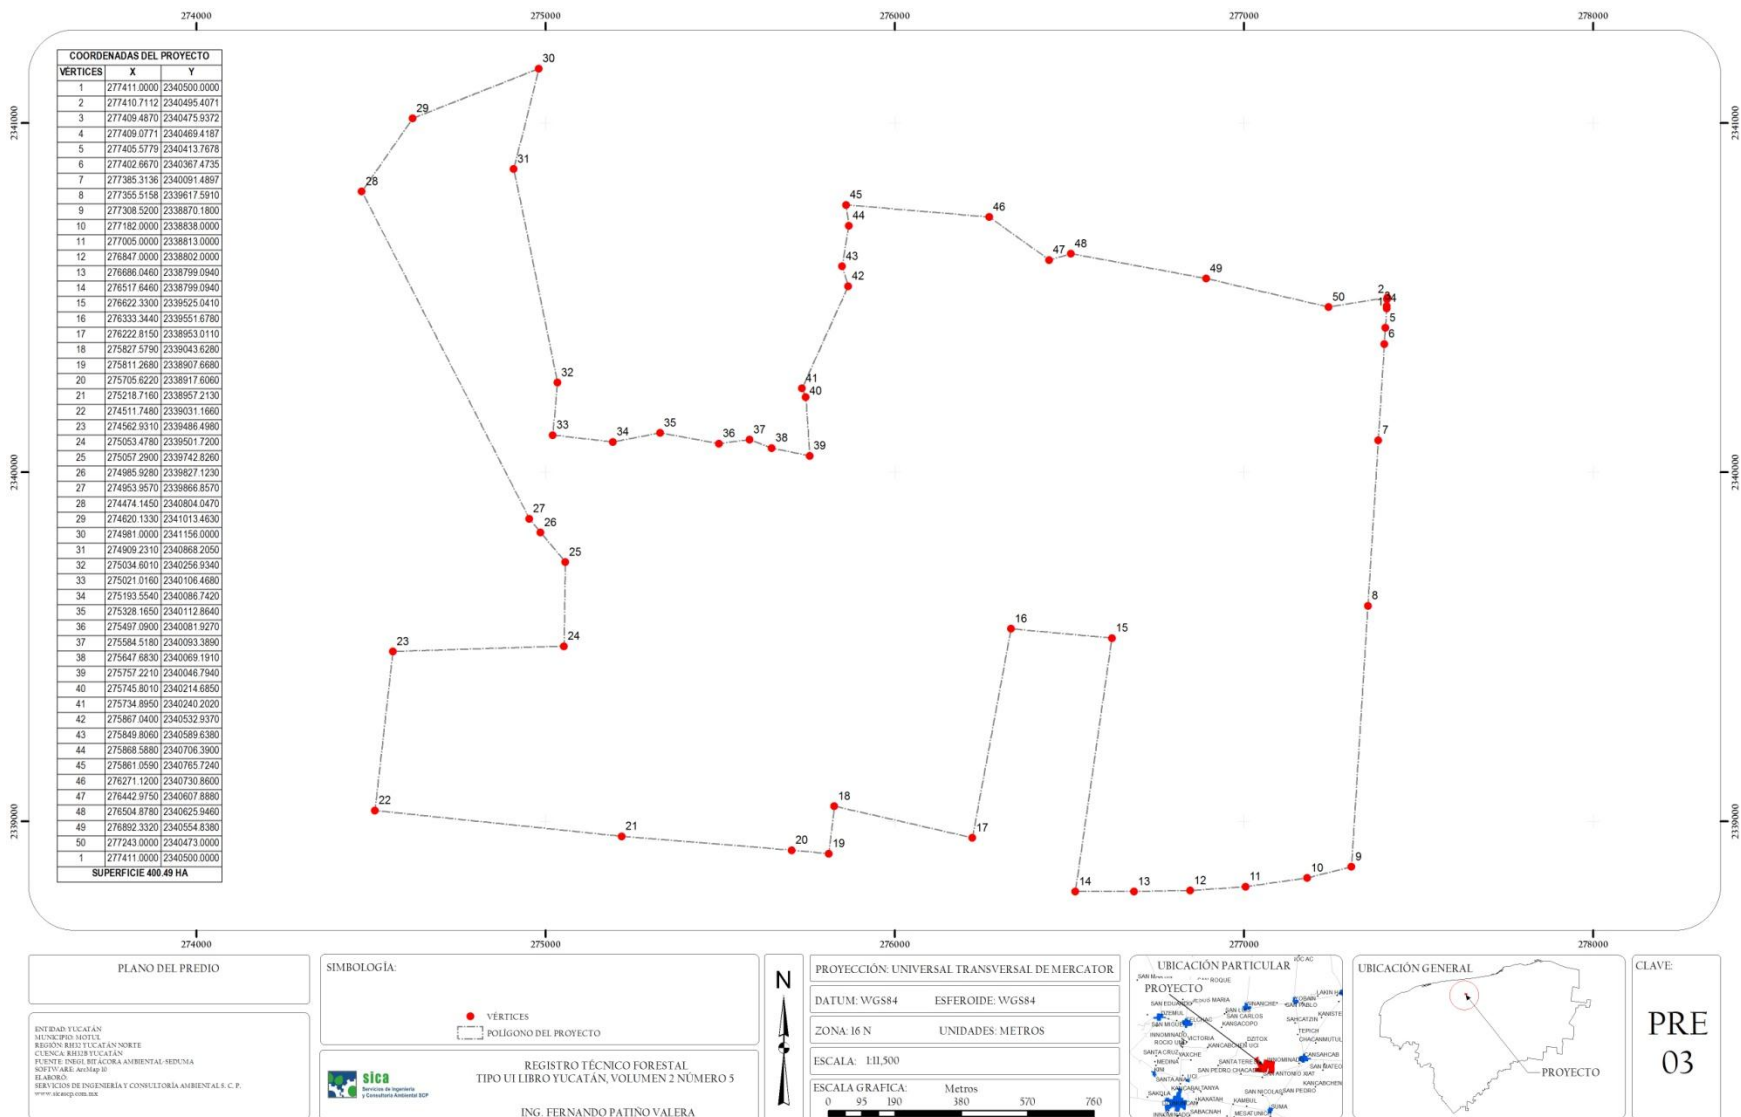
274000 275000 276000 277000 278000

| COORDENADAS DEL PROYECTO | | |
|---|---|---|
| VÉRTICES | X | Y |
| 1 | 277411.0000 | 2340500.0000 |
| 2 | 277410.7112 | 2340495.4071 |
| 3 | 277409.4870 | 2340475.9372 |
| 4 | 277409.0771 | 2340469.4187 |
| 5 | 277405.5779 | 2340413.7678 |
| 6 | 277402.6670 | 2340367.4735 |
| 7 | 277385.3136 | 2340091.4897 |
| 8 | 277355.5158 | 2339617.5910 |
| 9 | 277308.5200 | 2338870.1800 |
| 10 | 277182.0000 | 2338838.0000 |
| 11 | 277005.0000 | 2338813.0000 |
| 12 | 276847.0000 | 2338802.0000 |
| 13 | 276686.0460 | 2338799.0940 |
| 14 | 276517.6460 | 2338799.0940 |
| 15 | 276622.3300 | 2339525.0410 |
| 16 | 276333.3440 | 2339551.6780 |
| 17 | 276222.8150 | 2338953.0110 |
| 18 | 275827.5790 | 2339043.6280 |
| 19 | 275811.2680 | 2338907.6680 |
| 20 | 275705.6220 | 2338917.6060 |
| 21 | 275218.7160 | 2338957.2130 |
| 22 | 274511.7480 | 2339031.1660 |
| 23 | 274562.9310 | 2339486.4980 |
| 24 | 275053.4780 | 2339501.7200 |
| 25 | 275057.2900 | 2339742.8260 |
| 26 | 274985.9280 | 2339827.1230 |
| 27 | 274953.9570 | 2339866.8570 |
| 28 | 274474.1450 | 2340804.0470 |
| 29 | 274620.1330 | 2341013.4630 |
| 30 | 274981.0000 | 2341156.0000 |
| 31 | 274909.2310 | 2340868.2050 |
| 32 | 275034.6010 | 2340256.9340 |
| 33 | 275021.0160 | 2340106.4680 |
| 34 | 275193.5540 | 2340086.7420 |
| 35 | 275328.1650 | 2340112.8640 |
| 36 | 275497.0900 | 2340081.9270 |
| 37 | 275584.5180 | 2340093.3890 |
| 38 | 275647.6830 | 2340069.1910 |
| 39 | 275757.2210 | 2340046.7940 |
| 40 | 275745.8010 | 2340214.6850 |
| 41 | 275734.8950 | 2340240.2020 |
| 42 | 275867.0400 | 2340532.9370 |
| 43 | 275849.8060 | 2340589.6380 |
| 44 | 275868.5880 | 2340706.3900 |
| 45 | 275861.0590 | 2340765.7240 |
| 46 | 276271.1200 | 2340730.8600 |
| 47 | 276442.9750 | 2340607.8880 |
| 48 | 276504.8780 | 2340625.9460 |
| 49 | 276892.3320 | 2340554.8380 |
| 50 | 277243.0000 | 2340473.0000 |
| 1 | 277411.0000 | 2340500.0000 |
| SUPERFICIE 400.49 HA | | |

2341000 2340000 2339000

30 29 31 28 45 44 46 47 48 43 42 49 50 2 1 3 4 5 6 32 41 40 33 34 35 36 37 38 39 7 27 26 25 8 16 15 23 24 18 22 21 20 19 17 9 10 11 12 13 14

274000 275000 276000 277000 278000

PLANO DEL PREDIO

ENTIDAD: YUCATÁN
MUNICIPIO: MOTUL
REGIÓN: RH32 YUCATÁN NORTE
CUENCA: RH32B YUCATÁN
FUENTE: INEGI, BITÁCORA AMBIENTAL-SEDUMA
SOFTWARE: ArcMap 10
ELABORÓ:
SERVICIOS DE INGENIERÍA Y CONSULTORÍA AMBIENTAL S. C. P.
www.sicascp.com.mx

SIMBOLOGÍA:
VÉRTICES
POLÍGONO DEL PROYECTO

sica Servicios de Ingeniería y Consultoría Ambiental SCP

REGISTRO TÉCNICO FORESTAL
TIPO UI LIBRO YUCATÁN, VOLUMEN 2 NÚMERO 5

ING. FERNANDO PATIÑO VALERA

N

PROYECCIÓN: UNIVERSAL TRANSVERSAL DE MERCATOR
DATUM: WGS84 ESFEROIDE: WGS84
ZONA: 16 N UNIDADES: METROS
ESCALA: 1:11,500
ESCALA GRAFICA: Metros
0 95 190 380 570 760

UBICACIÓN PARTICULAR
PROYECTO

UBICACIÓN GENERAL
PROYECTO

CLAVE:
PRE 03